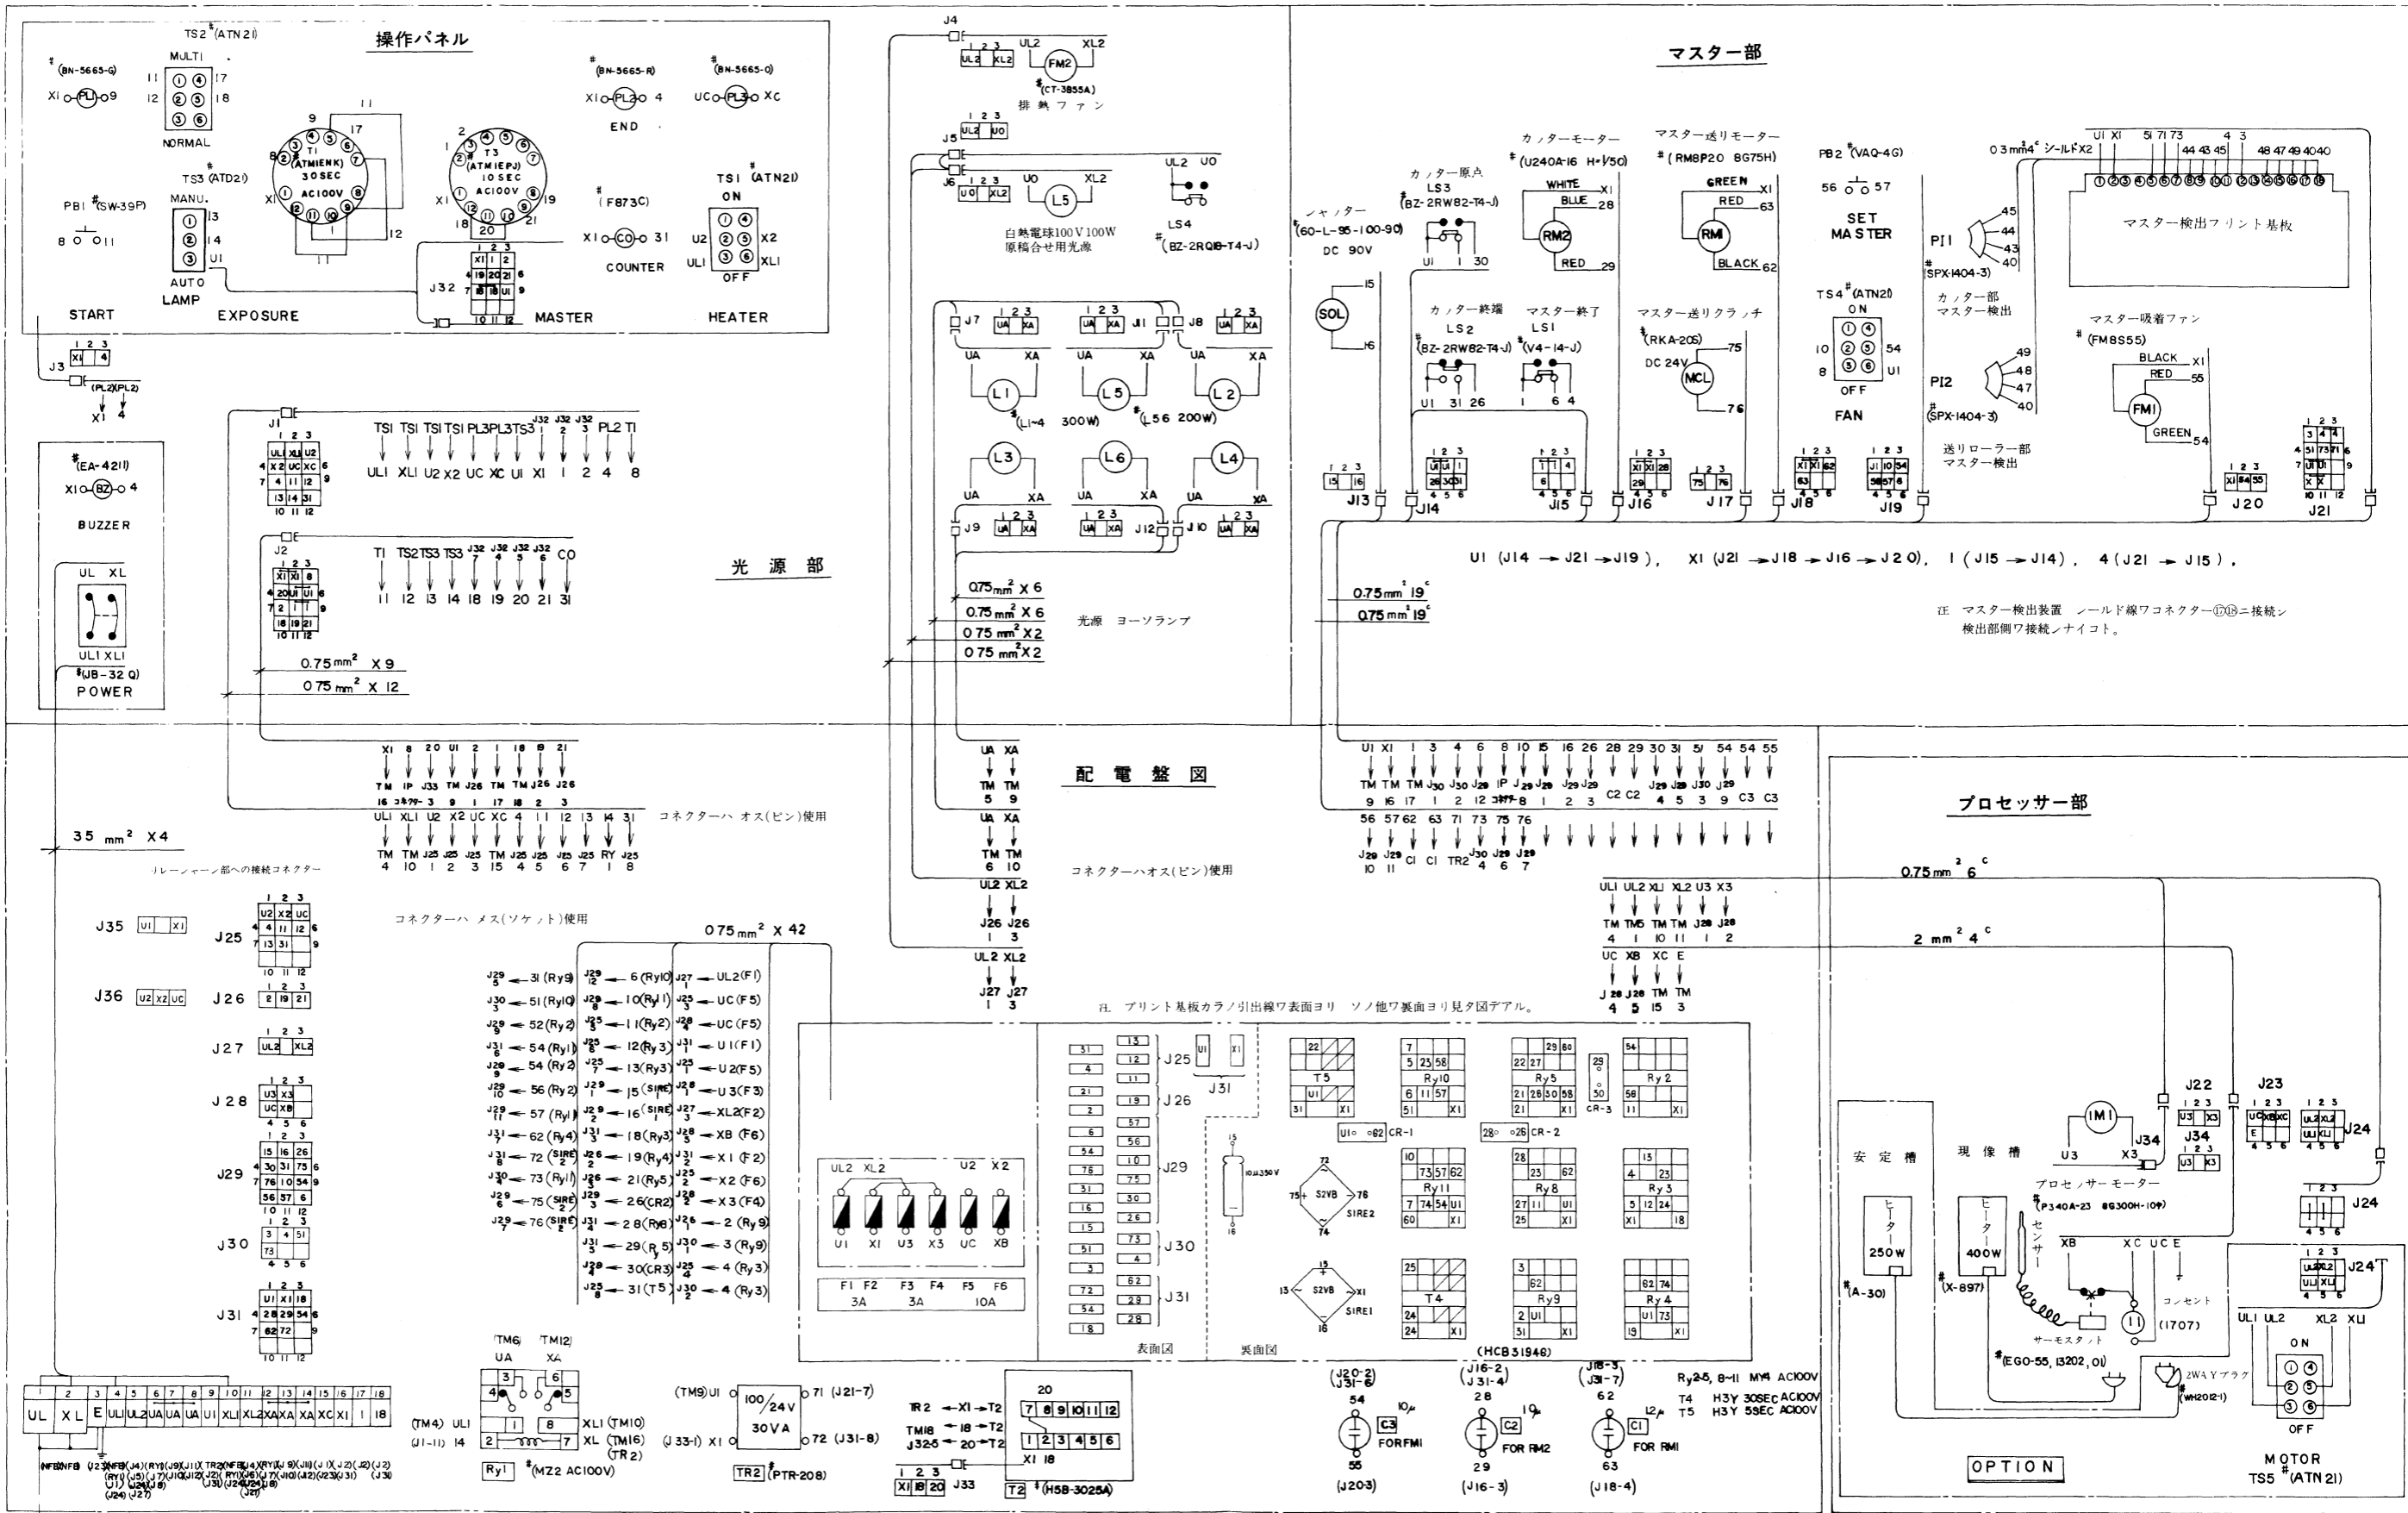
操作パネル

TS2 #(ATN21)
MULTI
#(BN-5665-G)
XI PL1 9
11 ① ④ 17
12 ② ⑤ 18
③ ⑥
NORMAL

T1 (ATM1ENK) 30SEC AC100V
T3 (ATM1EPJ) 10SEC AC100V

#(BN-5665-R)
XI PL2 4
END

#(BN-5665-O)
UC PL3 XC

TS3 #(ATD21)
MANU.
PB1 #(SW-39P)
8 11
13
14
U1
AUTO
LAMP

#(F873C)
XI CO 31
COUNTER

TS1 #(ATN21)
ON
U2 X2
UL1 XL1
OFF

J32

START EXPOSURE MASTER HEATER

J3
(PL2)(PL2)
X1 4

#(EA-421I)
XI BZ 4
BUZZER

UL XL
UL1 XL1
#(JB-32Q)
POWER

J1
TS1 TS1 TS1 TS1 PL3 PL3 TS3 TS3 J32 1 J32 2 J32 3 PL2 T1
UL1 XL1 U2 X2 UC XC U1 XI 1 2 4 8

J2
T1 TS2 TS3 TS3 J32 7 J32 4 J32 5 J32 6 CO
11 12 13 14 18 19 20 21 31

光源部

0.75mm² X 9
0.75mm² X 12

J4
UL2 XL2
FM2
#(CT-3855A)
排熱ファン

J5
J6
UL2 UO
UO XL2
UO XL2
L5
白熱電球100V100W
原稿合せ用光源

LS4
#(BZ-2RQ18-T4-J)

J7 J11 J8
UA XA
L1 L5 L2
#(L1-4 300W) #(L56 200W)
L3 L6 L4
J9 J12 J10

0.75mm² X 6
0.75mm² X 6
0.75mm² X2
0.75mm² X2
光源 ヨーソランプ

マスター部

シャッター
#(60-L-95-100-90)
DC 90V
SOL
15
16

カッター原点
LS3
#(BZ-2RW82-T4-J)
U1 1 30

カッターモーター
#(U240A-16 H-1/50)
WHITE X1
BLUE 28
RM2
RED 29

マスター送りモーター
#(RM8P20 8G75H)
GREEN X1
RED 63
RM1
BLACK 62

PB2 #(VAQ-4G)
56 57
SET MASTER

0.3mm² 4C シールドX2
UI XI 51 71 73 4 3
44 43 45 48 47 49 40 40
マスター検出プリント基板

カッター終端
LS2
#(BZ-2RW82-T4-J)
U1 31 26

マスター終了
LS1
#(V4-14-J)
1 6 4

マスター送りクラッチ
#(RKA-20S)
DC 24V
MCL
75
76

TS4 #(ATN21)
ON
10 54
8 U1
OFF
FAN

PI1
45 44 43 40
#(SPX-1404-3)
カッター部
マスター検出

PI2
49 48 47 40
#(SPX-1404-3)
送りローラー部
マスター検出

マスター吸着ファン
#(FM8S55)
BLACK X1
RED 55
FM1
GREEN 54

J13 J14 J15 J16 J17 J18 J19 J20 J21

U1 (J14 → J21 → J19), X1 (J21 → J18 → J16 → J20), 1 (J15 → J14), 4 (J21 → J15),

0.75mm² 19c
0.75mm² 19c

注 マスター検出装置 シールド線ワコネクター⑰⑱ニ接続シ
検出部側ワ接続シナイコト。

配電盤図

X1 8 20 U1 2 1 18 19 21
TM IP J33 TM J26 TM TM J26 J26
16 3 4 7 9 3 9 1 17 18 2 3

UL1 XL1 U2 X2 UC XC 4 11 12 13 14 31
TM TM J25 J25 J25 TM J25 J25 J25 J25 RY J25
4 10 1 2 3 15 4 5 6 7 1 8
コネクターハ オス(ピン)使用

UA XA
TM TM
5 9
UA XA
TM TM
6 10
UL2 XL2
J26 J26
1 3
UL2 XL2
J27 J27
1 3
コネクターハオス(ピン)使用

U1 X1 1 3 4 6 8 10 15 16 26 28 29 30 31 51 54 54 55
TM TM TM J30 J30 J29 IP J29 J29 J29 J29 C2 C2 J29 J29 J30 J29 C3 C3
9 16 17 1 2 12 3 4 7 8 1 2 3 4 5 3 9
56 57 62 63 71 73 75 76
J29 J29 C1 C1 TR2 J30 J29 J29
10 11 4 6 7

3.5mm² X4
トレーシャーン部への接続コネクター

J35 U1 X1
J36 U2 X2 UC
J25
J26
J27
J28
J29
J30
J31

コネクターハ メス(ソケット)使用
0.75mm² X 42

J29 5 ← 31 (Ry9)
J30 3 ← 51 (Ry10)
J29 9 ← 52 (Ry2)
J31 6 ← 54 (Ry1)
J29 8 ← 54 (Ry2)
J29 10 ← 56 (Ry2)
J29 11 ← 57 (Ry1)
J31 1 ← 62 (Ry4)
J31 8 ← 72 (SIRE2)
J30 5 ← 73 (Ry1)
J29 6 ← 75 (SIRE2)
J29 7 ← 76 (SIRE2)

J29 12 ← 6 (Ry10)
J29 4 ← 10 (Ry1)
J25 5 ← 11 (Ry2)
J25 6 ← 12 (Ry3)
J25 7 ← 13 (Ry3)
J29 1 ← 15 (SIRE1)
J29 2 ← 16 (SIRE1)
J31 3 ← 18 (Ry3)
J26 2 ← 19 (Ry4)
J26 3 ← 21 (Ry5)
J29 3 ← 26 (CR2)
J31 4 ← 28 (Ry8)
J31 5 ← 29 (Ry5)
J28 3 ← 30 (CR3)
J25 8 ← 31 (T5)

J27 1 ← UL2 (F1)
J25 1 ← UC (F5)
J28 4 ← UC (F5)
J31 2 ← U1 (F1)
J25 2 ← U2 (F5)
J28 1 ← U3 (F3)
J27 3 ← XL2 (F2)
J28 3 ← XB (F6)
J31 7 ← X1 (F2)
J25 2 ← X2 (F6)
J25 3 ← X3 (F4)
J26 1 ← 2 (Ry9)
J30 1 ← 3 (Ry9)
J30 2 ← 4 (Ry3)
J30 2 ← 4 (Ry3)

注 プリント基板カラノ引出線ワ表面ヨリ ソノ他ワ裏面ヨリ見タ図デアル。

UL2 XL2 U2 X2
U1 X1 U3 X3 UC XB
F1 F2 F3 F4 F5 F6
3A 3A 10A

J25 J26 J29 J30 J31
表面図 裏面図
(HCB31946)

T5 Ry10 Ry5 Ry2
CR-1 CR-2 CR-3
Ry11 Ry8 Ry3
S2VB SIRE2
S2VB SIRE1
T4 Ry9 Ry4

(J20-2) (J31-6)
54 10μ C3 FOR FM1 55 (J20-3)
(J16-2) (J31-4)
28 10μ C2 FOR RM2 29 (J16-3)
(J18-3) (J31-7)
62 12μ C1 FOR RM1 63 (J18-4)

Ry2-5, 8~11 MY4 AC100V
T4 H3Y 30SEC AC100V
T5 H3Y 59SEC AC100V

(TM6) (TM12)
UA XA
(TM4) UL1 XL1 (TM10)
(J11-11) 14 XL (TM16) (TR2)
Ry1 #(MZ2 AC100V)

(TM9) U1
100/24V 30VA
71 (J21-7)
(J33-1) X1
72 (J31-8)
TR2 #(PTR-208)

TR2 ← X1 → T2
TM18 ← 18 → T2
J32-5 ← 20 → T2
J33
X1 18 20
X1 18
T2 #(H5B-3025A)

UL XL E UL1 UL2 UA UA UA U1 XL1 XL2 XA XA XA XC X1 1 18
(NFB)(NFB) (J23)(NFB)(J4)(RY1)(J9)(J11)(TR2)(NFB)(J4)(RY1)(J9)(J11)(J1)(J2)(J2)(J2)
(RY1) (J5) (J7) (J10)(J12)(J2) (RY1)(J6)(J7)(J10)(J12)(J23)(J31) (J3)
(U1) (J24)(J8) (J3)(J24)(J24)(J8)
(J24) (J27) (J21)

プロセッサー部

0.75mm² 6c
2 mm² 4c

UL1 UL2 XL1 XL2 U3 X3
TM TM5 TM TM J28 J28
4 1 10 11 1 2
UC XB XC E
J28 J28 TM TM
4 5 15 3

安定槽
ヒーター 250W
#(A-30)

現像槽
ヒーター 400W
#(X-897)
センサー

IM1
U3 X3
J34
J22
J23
J24
J24

プロセッサーモーター
#(P340A-23 8G300H-104)
XB XC UC E
コンセント
(1707)
サーモスタット
#(EG0-55, 13202, 01)
2WAYプラグ
#(WH2012-1)

UL1 UL2 XL2 XL1
ON
OFF
MOTOR
TS5 #(ATN21)

OPTION